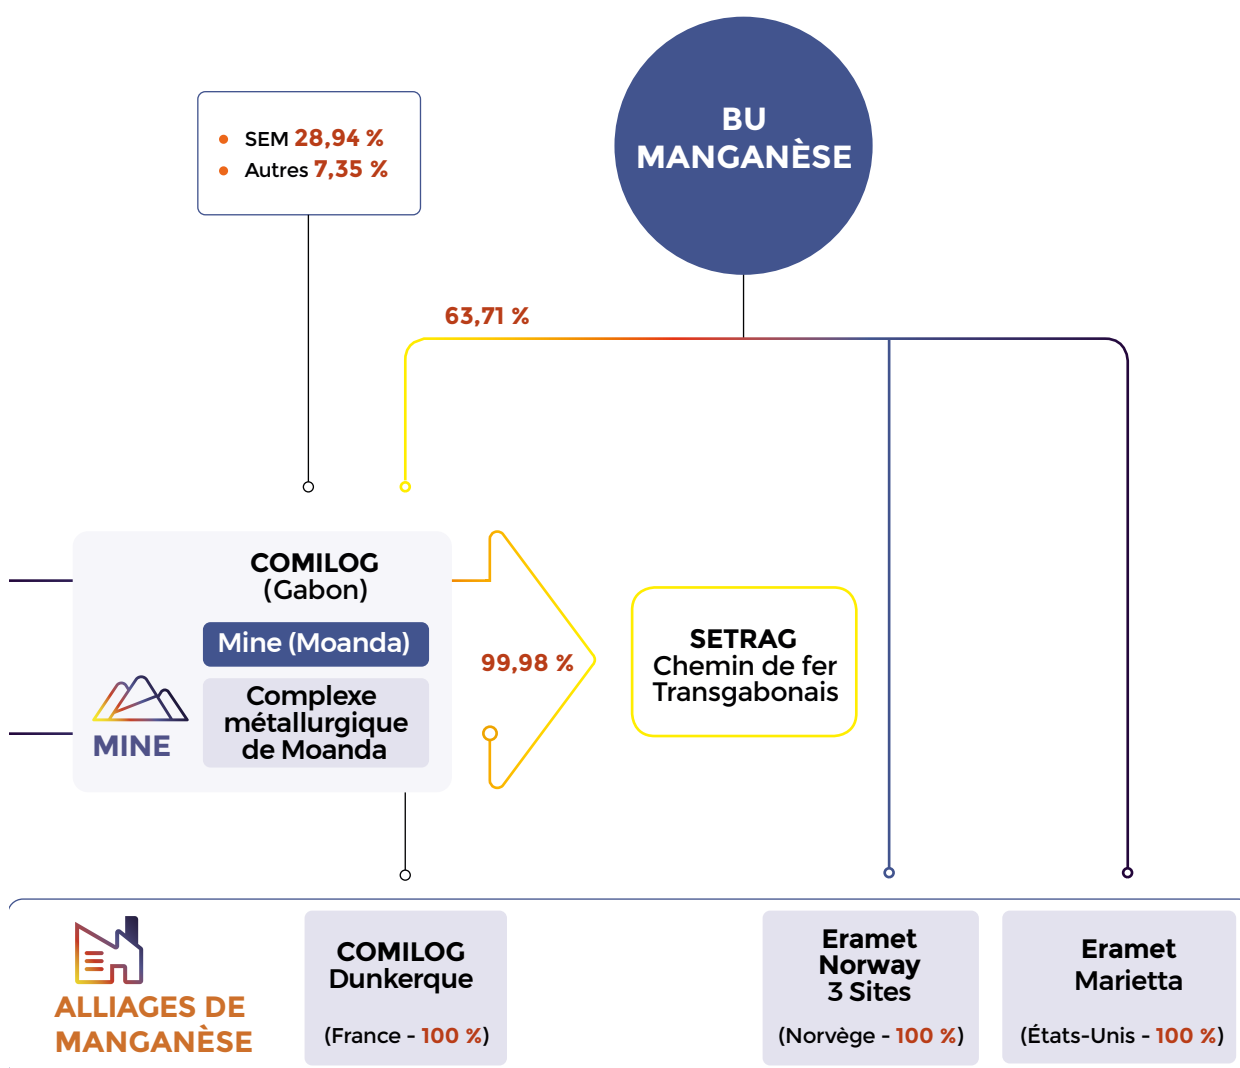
SEM 28,94 %
Autres 7,35 %

BU MANGANÈSE

63,71 %

COMILOG (Gabon)

Mine (Moanda)

Complexe métallurgique de Moanda

MINE

99,98 %

SETRAG Chemin de fer Transgabonais

ALLIAGES DE MANGANÈSE

COMILOG Dunkerque

(France - 100 %)

Eramet Norway 3 Sites

(Norvège - 100 %)

Eramet Marietta

(États-Unis - 100 %)